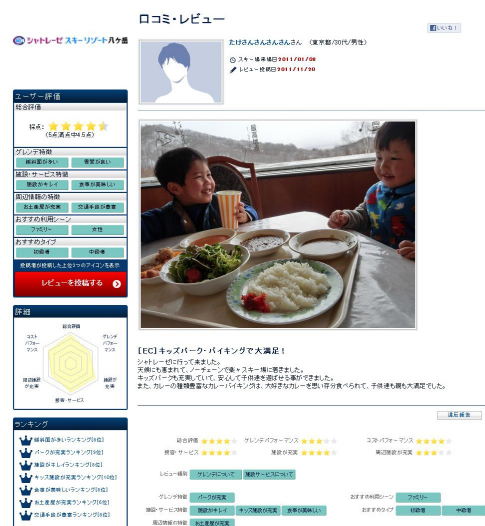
口コミ・レビュー

いいね！

シャトレーゼ スキーリゾート八ヶ岳

たけさんさんさんさん さん （東京都/30代/男性）

スキー場来場日 2011/01/08

レビュー投稿日 2011/11/30

ユーザー評価

総合評価

採点：

（5点満点中4.5点）

ゲレンデ特徴

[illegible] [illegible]

施設・サービス特徴

施設がキレイ 食事が美味しい

周辺環境の特徴

お土産屋が充実 交通手段が豊富

おすすめ利用シーン

ファミリー 友達

おすすめタイプ

初級者 中級者

投稿数が最も多い上位3つのアイコンを表示

レビューを投稿する

評価

総合評価

ゲレンデパフォーマンス

周辺環境が充実

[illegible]

施設・サービス

コストパフォーマンス

ランキング

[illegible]ランキング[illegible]

パークが充実ランキング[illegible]

施設がキレイランキング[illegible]

キッズ施設が充実ランキング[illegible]

食事が美味しいランキング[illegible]

お土産屋が充実ランキング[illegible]

交通手段が豊富ランキング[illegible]

[EC] キッズパーク・バイキングで大満足！

シャトレーゼに行って来ました。

天候にも恵まれて、ノーチェーンで楽々スキー場に到着しました。

キッズパークも充実していて、安心して子供達を遊ばせる事ができました。

また、カレーの種類豊富なカレーバイキングは、大好きなカレーを思い存分食べられて、子供達も親も大満足でした。

違反報告

総合評価

ゲレンデパフォーマンス

コストパフォーマンス

施設・サービス

雪質

周辺環境が充実

レビュー種別

ゲレンデについて 施設サービスについて

ゲレンデ特徴

パークが充実

おすすめ利用シーン

ファミリー

施設・サービス特徴

施設がキレイ キッズ施設が充実 食事が美味しい

おすすめタイプ

初級者 中級者

周辺環境の特徴

お土産屋が充実